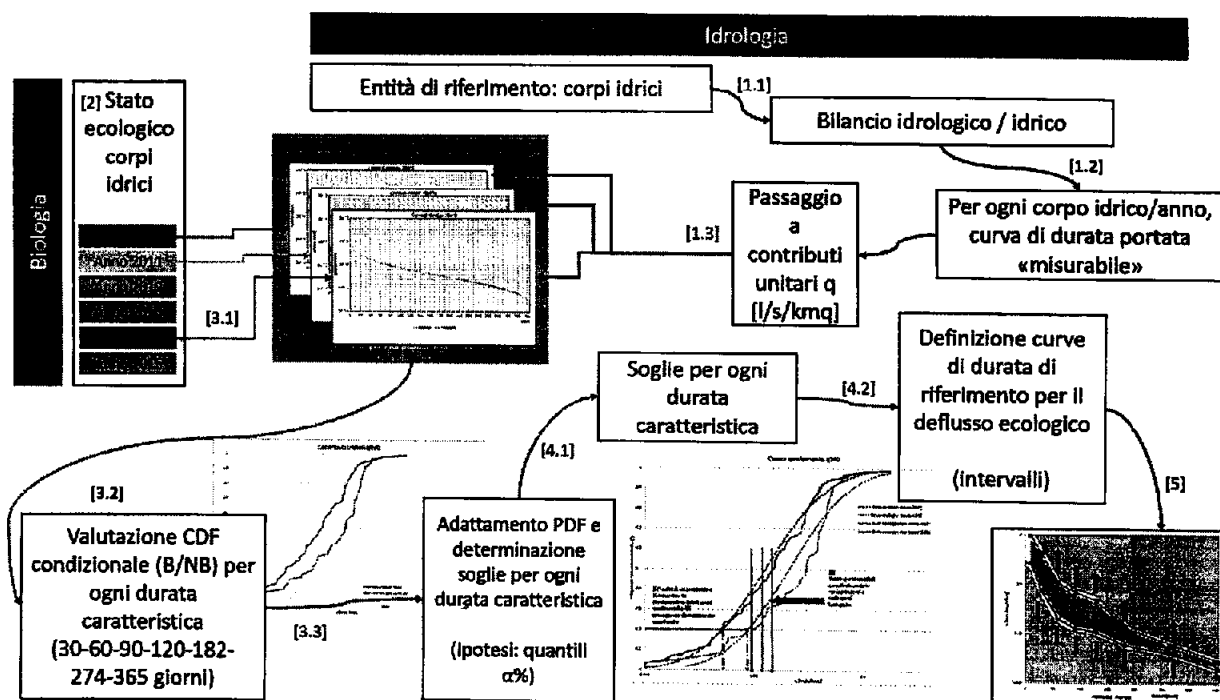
Idrologia

Entità di riferimento: corpi idrici

[1.1]

Bilancio idrologico / idrico

[1.2]

Per ogni corpo idrico/anno, curva di durata portata «misurabile»

Biologia

[2] Stato ecologico corpi idrici

Anno 20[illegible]

[3.1]

[1.3]

Passaggio a contributi unitari q [l/s/kmq]

Definizione curve di durata di riferimento per il deflusso ecologico

(intervalli)

Soglie per ogni durata caratteristica

[4.2]

[4.1]

[3.2]

[5]

Valutazione CDF condizionale (B/NB) per ogni durata caratteristica (30-60-90-120-182-274-365 giorni)

[3.3]

Adattamento PDF e determinazione soglie per ogni durata caratteristica

(ipotesi: quantili α%)